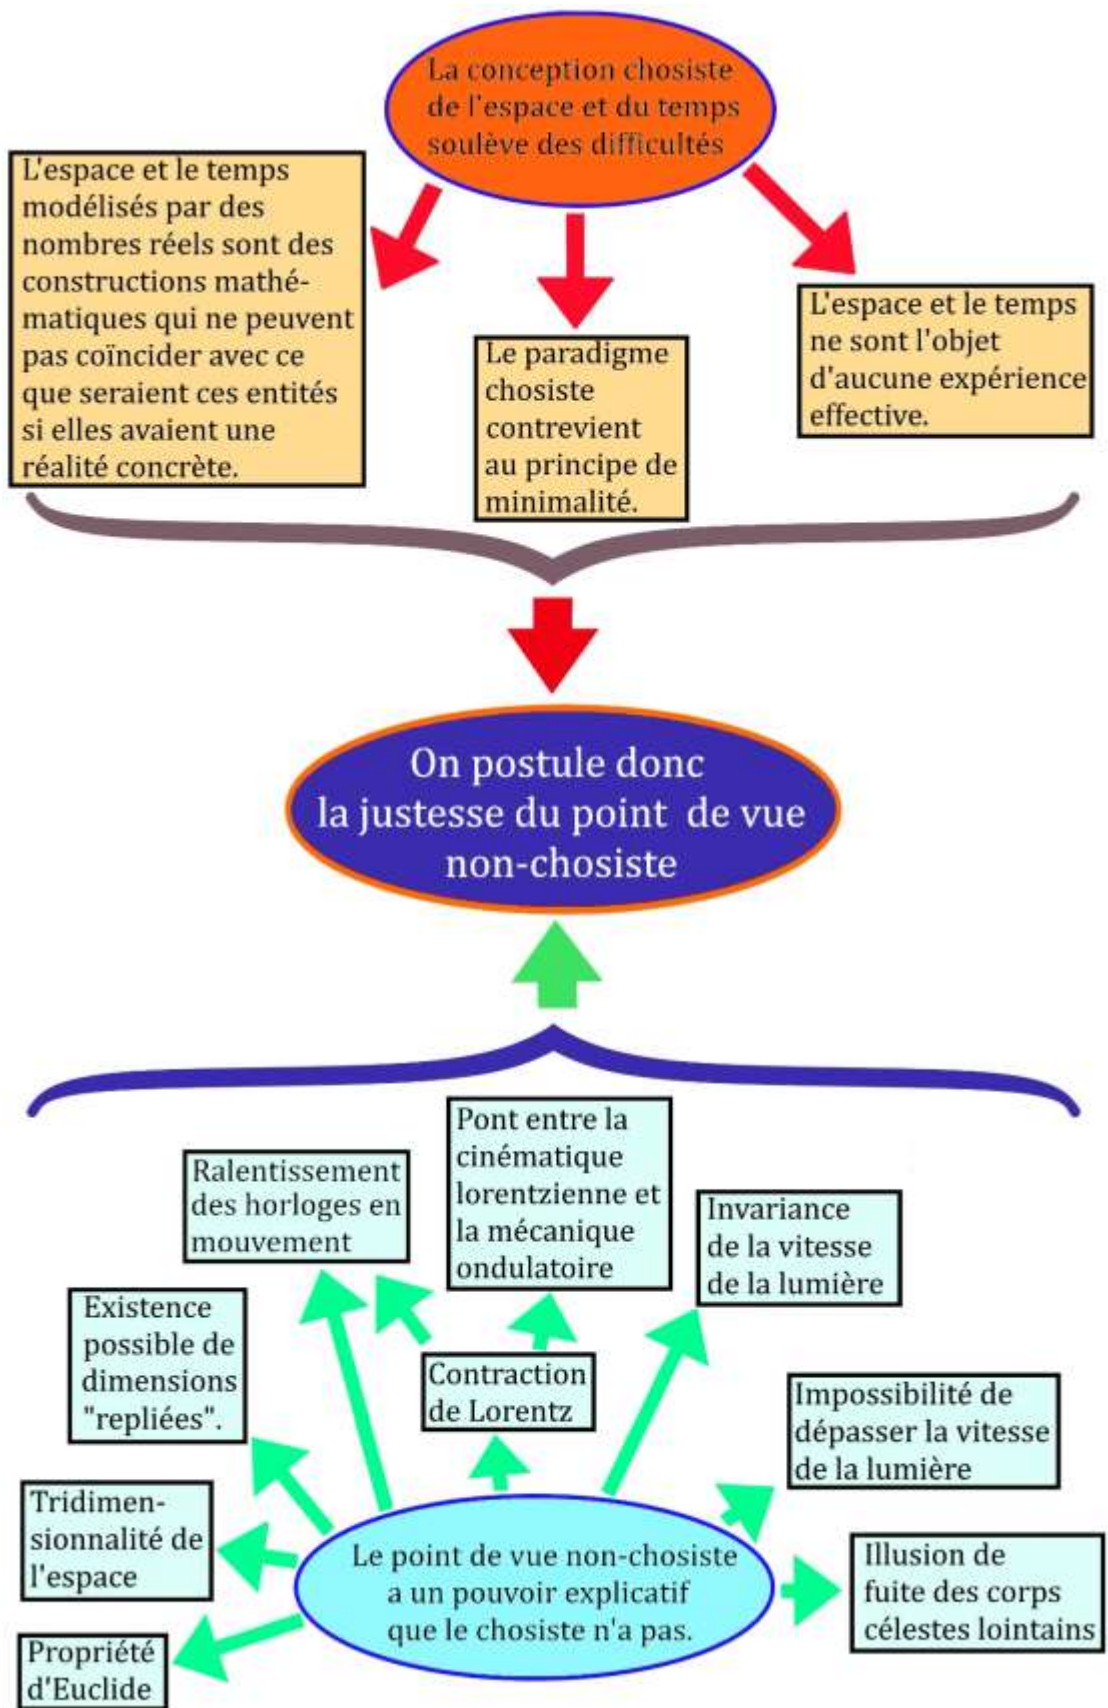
La conception chosiste de l'espace et du temps soulève des difficultés

L'espace et le temps modélisés par des nombres réels sont des constructions mathématiques qui ne peuvent pas coïncider avec ce que seraient ces entités si elles avaient une réalité concrète.

Le paradigme chosiste contrevient au principe de minimalité.

L'espace et le temps ne sont l'objet d'aucune expérience effective.

On postule donc la justesse du point de vue non-chosiste

Pont entre la cinématique lorentzienne et la mécanique ondulatoire

Ralentissement des horloges en mouvement

Invariance de la vitesse de la lumière

Existence possible de dimensions "repliées".

Contraction de Lorentz

Impossibilité de dépasser la vitesse de la lumière

Tridimensionnalité de l'espace

Le point de vue non-chosiste a un pouvoir explicatif que le chosiste n'a pas.

Illusion de fuite des corps célestes lointains

Propriété d'Euclide